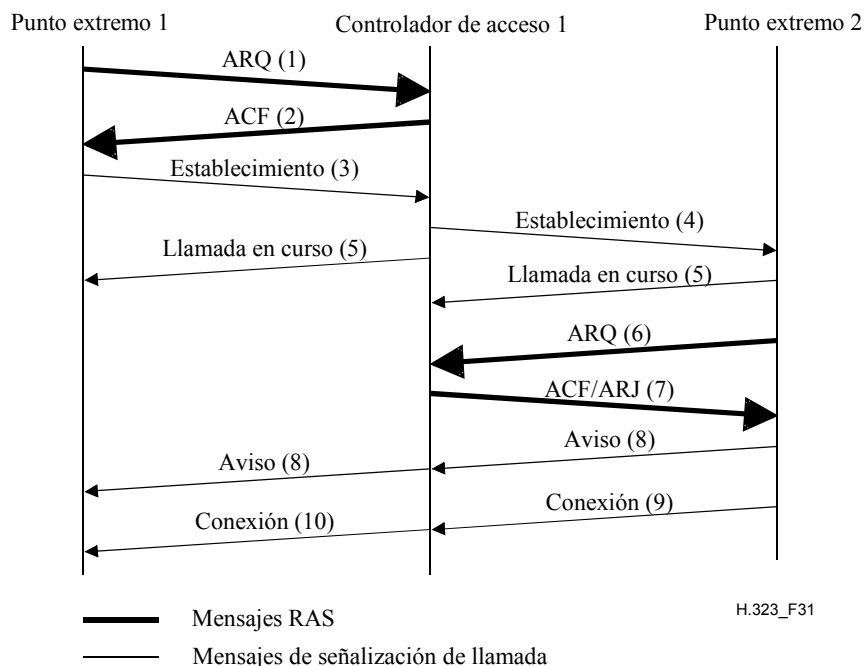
Punto extremo 1
Controlador de acceso 1
Punto extremo 2

ARQ (1)
ACF (2)
Establecimiento (3)
Establecimiento (4)
Llamada en curso (5)
Llamada en curso (5)
ARQ (6)
ACF/ARJ (7)
Aviso (8)
Aviso (8)
Conexión (9)
Conexión (10)

Mensajes RAS
Mensajes de señalización de llamada

H.323_F31